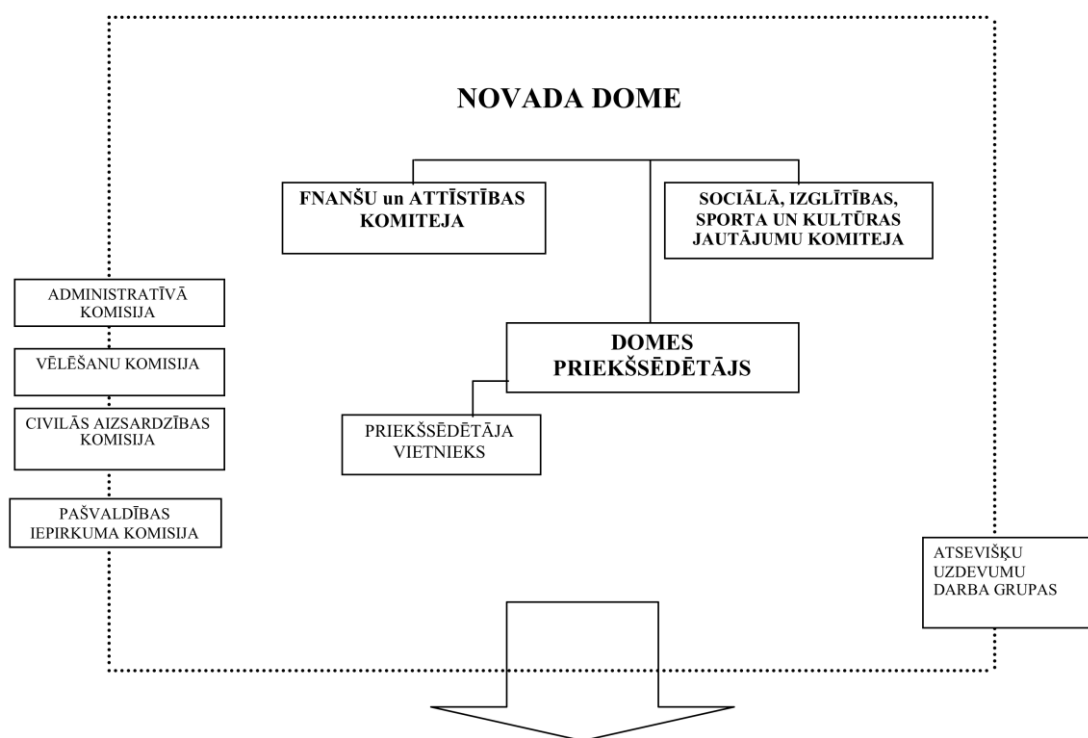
NOVADA DOME

FNANŠU un ATTĪSTĪBAS KOMITEJA

SOCIĀLĀ, IZGLĪTĪBAS, SPORTA UN KULTŪRAS JAUTĀJUMU KOMITEJA

ADMINISTRATĪVĀ KOMISIJA

VĒLĒŠANU KOMISIJA

CIVILĀS AIZSARDZĪBAS KOMISIJA

PAŠVALDĪBAS IEPIRKUMA KOMISIJA

DOMES PRIEKŠSĒDĒTĀJS

PRIEKŠSĒDĒTĀJA VIETNIEKS

ATSEVIŠĶU UZDEVUMU DARBA GRUPAS